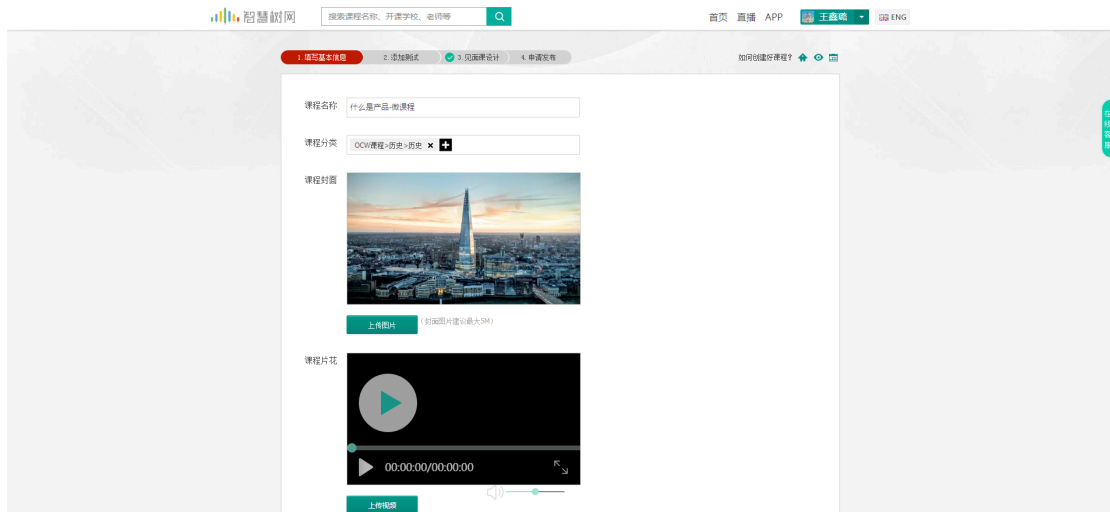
智慧树网

搜索课程名称、开课学校、老师等

首页 直播 APP 王鑫确 ENG

1.填写基本信息 2.添加测试 3.见面课设计 4.申请发布

如何创建好课程？

课程名称 什么是产品-微课程

课程分类 OCW课程>历史>历史 ×

课程封面

上传图片 （封面图片建议最大5M）

课程片花

00:00:00/00:00:00

上传视频

在线客服